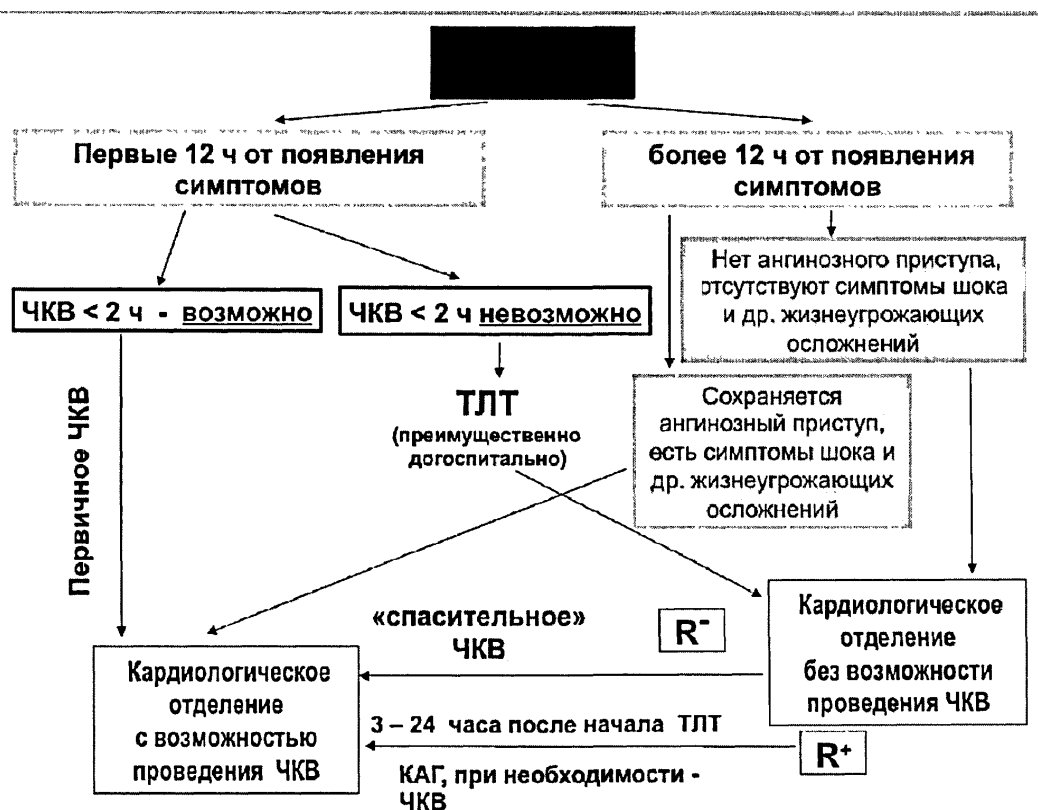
Первые 12 ч от появления симптомов

более 12 ч от появления симптомов

Нет ангинозного приступа, отсутствуют симптомы шока и др. жизнеугрожающих осложнений

ЧКВ < 2 ч - возможно

ЧКВ < 2 ч невозможно

ТЛТ
(преимущественно догоспитально)

Сохраняется ангинозный приступ, есть симптомы шока и др. жизнеугрожающих осложнений

Первичное ЧКВ

«спасительное» ЧКВ

$R^-$

Кардиологическое отделение без возможности проведения ЧКВ

Кардиологическое отделение с возможностью проведения ЧКВ

3 – 24 часа после начала ТЛТ

$R^+$

КАГ, при необходимости - ЧКВ